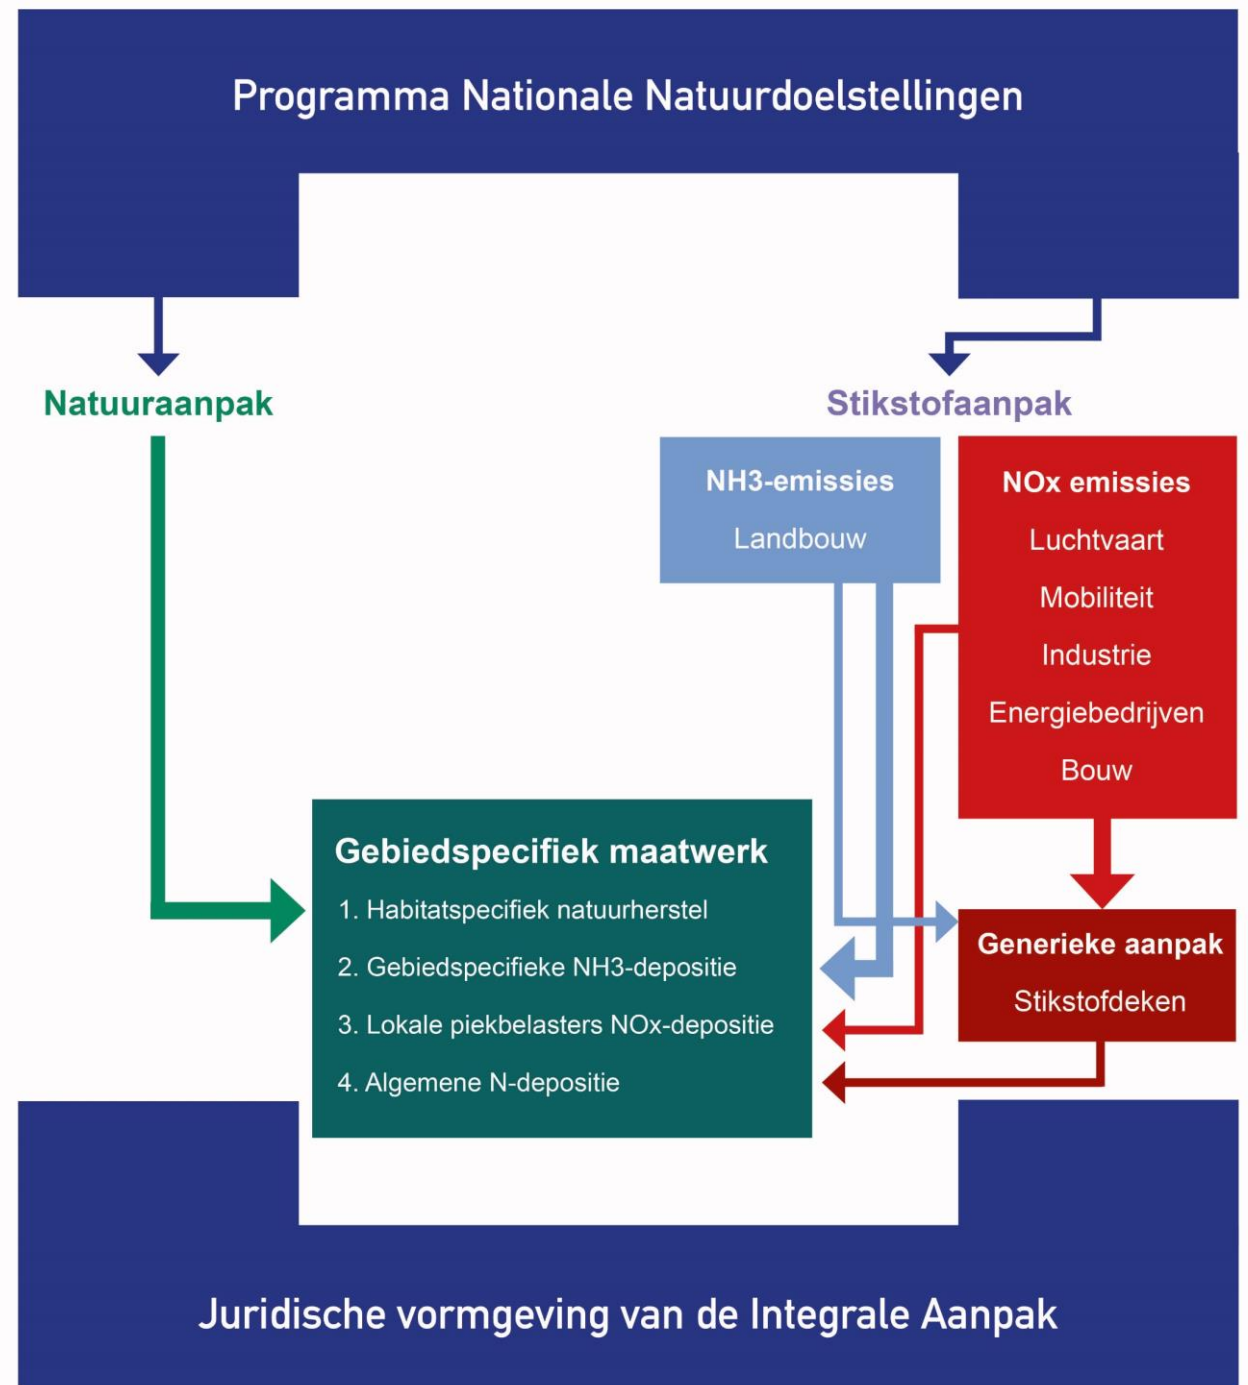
Programma Nationale Natuurdoelstellingen

Natuuraanpak

Stikstofaanpak

NH3-emissies

Landbouw

NOx emissies

Luchtvaart

Mobiliteit

Industrie

Energiebedrijven

Bouw

Gebiedspecifiek maatwerk

1. Habitatspecifiek natuurherstel

2. Gebiedspecifieke NH3-depositie

3. Lokale piekbelasters NOx-depositie

4. Algemene N-depositie

Generieke aanpak

Stikstofdeken

Juridische vormgeving van de Integrale Aanpak